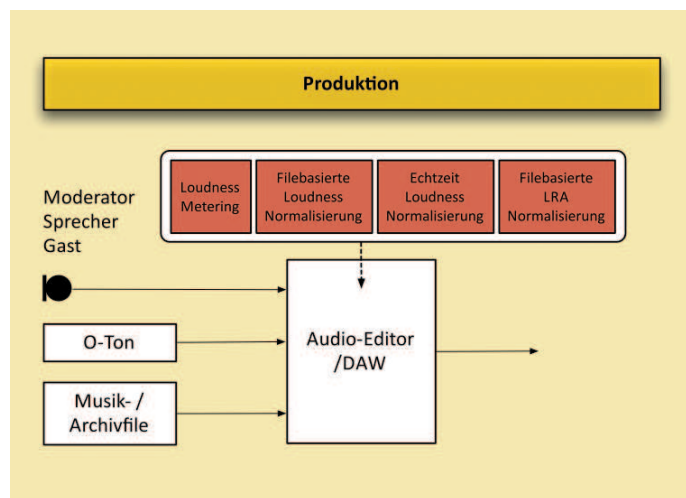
Produktion

Loudness Metering

Filebasierte Loudness Normalisierung

Echtzeit Loudness Normalisierung

Filebasierte LRA Normalisierung

Moderator
Sprecher
Gast

O-Ton

Musik- / Archivfile

Audio-Editor /DAW